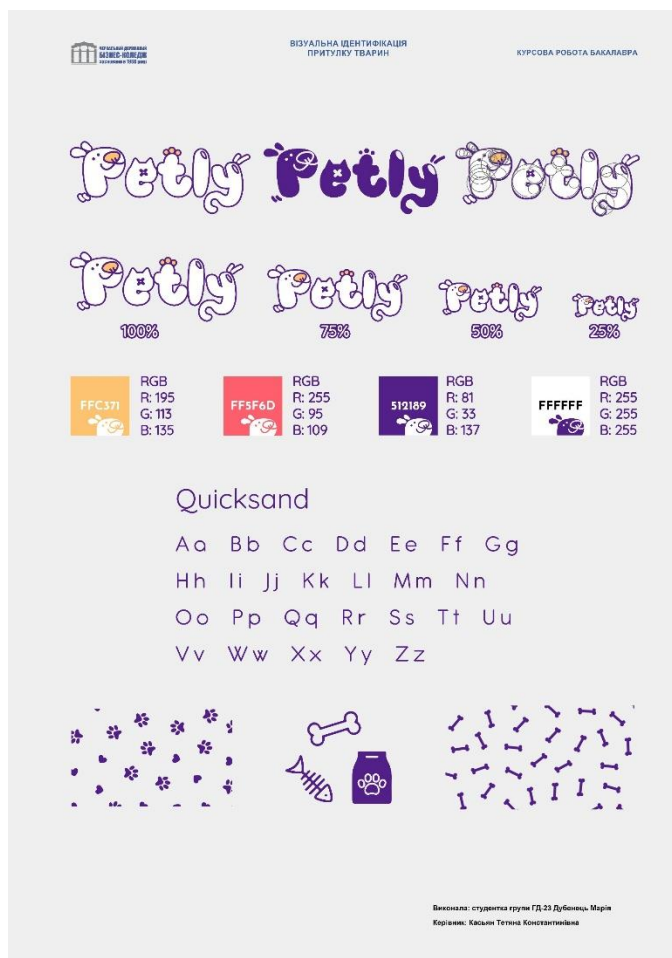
ЧЕРКАСЬКИЙ ДЕРЖАВНИЙ БІЗНЕС-КОЛЕДЖ заснований в 1968 році

ВІЗУАЛЬНА ІДЕНТИФІКАЦІЯ ПРИТУЛКУ ТВАРИН

КУРСОВА РОБОТА БАКАЛАВРА

Petly Petly Petly

Petly Petly Petly Petly

100% 75% 50% 25%

FFC371 RGB R: 195 G: 113 B: 135

FF5F6D RGB R: 255 G: 95 B: 109

512189 RGB R: 81 G: 33 B: 137

FFFFFF RGB R: 255 G: 255 B: 255

Quicksand

Aa Bb Cc Dd Ee Ff Gg
Hh Ii Jj Kk Ll Mm Nn
Oo Pp Qq Rr Ss Tt Uu
Vv Ww Xx Yy Zz

Виконала: студентка групи ГД-23 Дубовець Марія
Керівник: Касьян Тетяна Константинівна